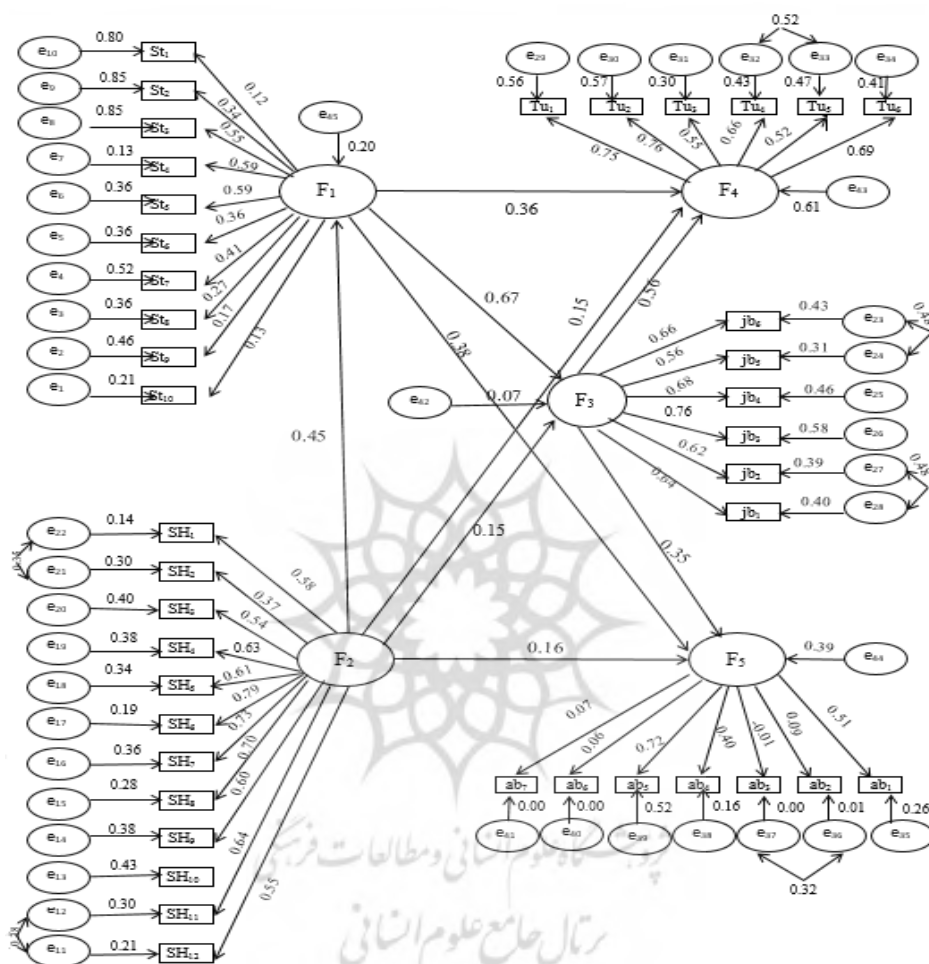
$e_{10}$ 0.80 $St_1$
$e_9$ 0.85 $St_2$
$e_8$ 0.85 $St_3$
$e_7$ 0.13 $St_4$
$e_6$ 0.36 $St_5$
$e_5$ 0.36 $St_6$
$e_4$ 0.52 $St_7$
$e_3$ 0.36 $St_8$
$e_2$ 0.46 $St_9$
$e_1$ 0.21 $St_{10}$

0.12 0.34 0.55 0.59 0.59 0.36 0.41 0.27 0.17 0.13

$e_{65}$ 0.20 $F_1$

0.36

0.52
$e_{29}$ $e_{30}$ $e_{31}$ $e_{32}$ $e_{33}$ $e_{34}$
0.56 0.57 0.30 0.43 0.47 0.41
$Tu_1$ $Tu_2$ $Tu_3$ $Tu_4$ $Tu_5$ $Tu_6$
0.75 0.76 0.55 0.66 0.52 0.69
$F_4$ $e_{63}$ 0.61

0.67 0.38 0.15 0.50

$e_{62}$ 0.07 $F_3$
0.66 $jb_6$ 0.43 $e_{23}$
0.56 $jb_5$ 0.31 $e_{24}$
0.68 $jb_4$ 0.46 $e_{25}$
0.76 $jb_3$ 0.58 $e_{26}$
0.62 $jb_2$ 0.39 $e_{27}$
0.64 $jb_1$ 0.40 $e_{28}$
0.47 0.48

0.45 0.15

$e_{22}$ 0.14 $SH_1$
$e_{21}$ 0.30 $SH_2$
$e_{20}$ 0.40 $SH_3$
$e_{19}$ 0.38 $SH_4$
$e_{18}$ 0.34 $SH_5$
$e_{17}$ 0.19 $SH_6$
$e_{16}$ 0.36 $SH_7$
$e_{15}$ 0.28 $SH_8$
$e_{14}$ 0.38 $SH_9$
$e_{13}$ 0.43 $SH_{10}$
$e_{12}$ 0.30 $SH_{11}$
$e_{11}$ 0.21 $SH_{12}$
0.34 0.38

0.58 0.37 0.54 0.63 0.61 0.79 0.73 0.70 0.60 0.64 0.55

$F_2$ 0.16 0.35 $F_5$ 0.39 $e_{64}$

0.07 0.06 0.72 0.40 -0.01 0.09 0.51
$ab_7$ $ab_6$ $ab_5$ $ab_4$ $ab_3$ $ab_2$ $ab_1$
0.00 0.00 0.52 0.16 0.00 0.01 0.26
$e_{61}$ $e_{60}$ $e_{59}$ $e_{58}$ $e_{57}$ $e_{56}$ $e_{55}$
0.32

پرتال جامع علوم انسانی و مطالعات فرهنگی
پرتال جامع علوم انسانی